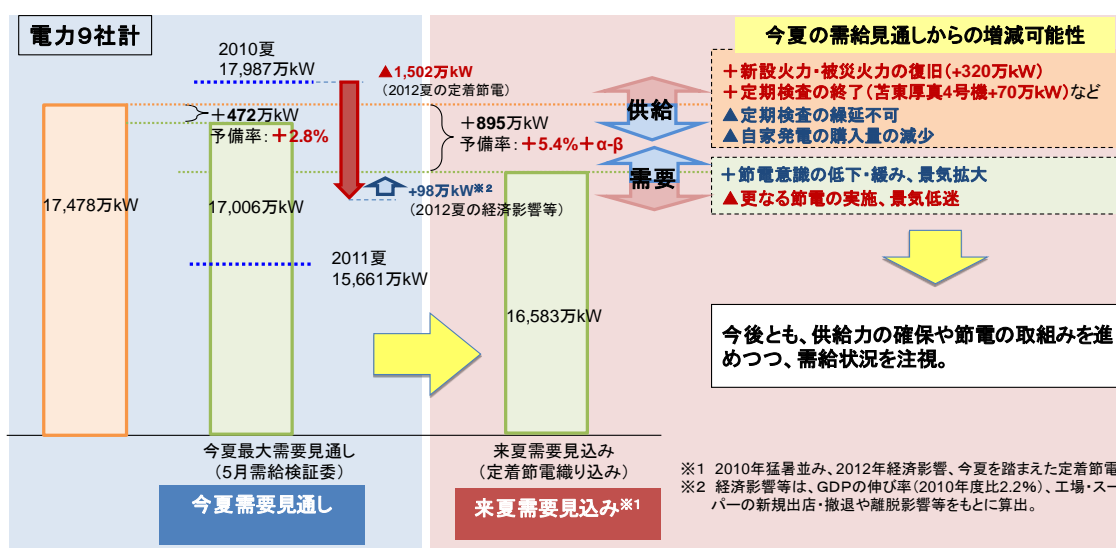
電力9社計

2010夏
17,987万kW

▲1,502万kW
（2012夏の定着節電）

＋472万kW
予備率：＋2.8%

＋895万kW
予備率：＋5.4%＋α-β

17,478万kW

17,006万kW

＋98万kW※2
（2012夏の経済影響等）

2011夏
15,661万kW

16,583万kW

今夏最大需要見通し
（5月需給検証委）

来夏需要見込み
（定着節電織り込み）

今夏需要見通し

来夏需要見込み※1

今夏の需給見通しからの増減可能性

供給

需要

＋新設火力・被災火力の復旧(+320万kW)
＋定期検査の終了（苫東厚真4号機+70万kW）など
▲定期検査の繰延不可
▲自家発電の購入量の減少

＋節電意識の低下・緩み、景気拡大
▲更なる節電の実施、景気低迷

今後とも、供給力の確保や節電の取組みを進めつつ、需給状況を注視。

※1 2010年猛暑並み、2012年経済影響、今夏を踏まえた定着節電
※2 経済影響等は、GDPの伸び率（2010年度比2.2%）、工場・スーパーの新規出店・撤退や離脱影響等をもとに算出。